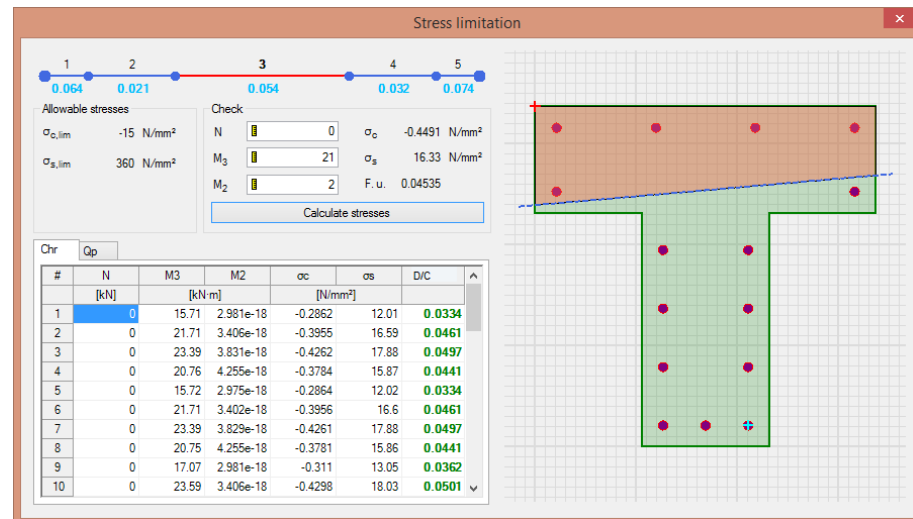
Stress limitation

1 2 3 4 5
0.064 0.021 0.054 0.032 0.074

Allowable stresses
$\sigma_{c,lim}$ -15 N/mm²
$\sigma_{s,lim}$ 360 N/mm²

Check
N 0 $\sigma_c$ -0.4491 N/mm²
M$_3$ 21 $\sigma_s$ 16.33 N/mm²
M$_2$ 2 F. u. 0.04535

Calculate stresses

Chr Qp

| # | N | M3 | M2 | σc | σs | D/C |
|---|---|---|---|---|---|---|
| | [kN] | [kN·m] | | [N/mm²] | | |
| 1 | 0 | 15.71 | 2.981e-18 | -0.2862 | 12.01 | 0.0334 |
| 2 | 0 | 21.71 | 3.406e-18 | -0.3955 | 16.59 | 0.0461 |
| 3 | 0 | 23.39 | 3.831e-18 | -0.4262 | 17.88 | 0.0497 |
| 4 | 0 | 20.76 | 4.255e-18 | -0.3784 | 15.87 | 0.0441 |
| 5 | 0 | 15.72 | 2.975e-18 | -0.2864 | 12.02 | 0.0334 |
| 6 | 0 | 21.71 | 3.402e-18 | -0.3956 | 16.6 | 0.0461 |
| 7 | 0 | 23.39 | 3.829e-18 | -0.4261 | 17.88 | 0.0497 |
| 8 | 0 | 20.75 | 4.255e-18 | -0.3781 | 15.86 | 0.0441 |
| 9 | 0 | 17.07 | 2.981e-18 | -0.311 | 13.05 | 0.0362 |
| 10 | 0 | 23.59 | 3.406e-18 | -0.4298 | 18.03 | 0.0501 |